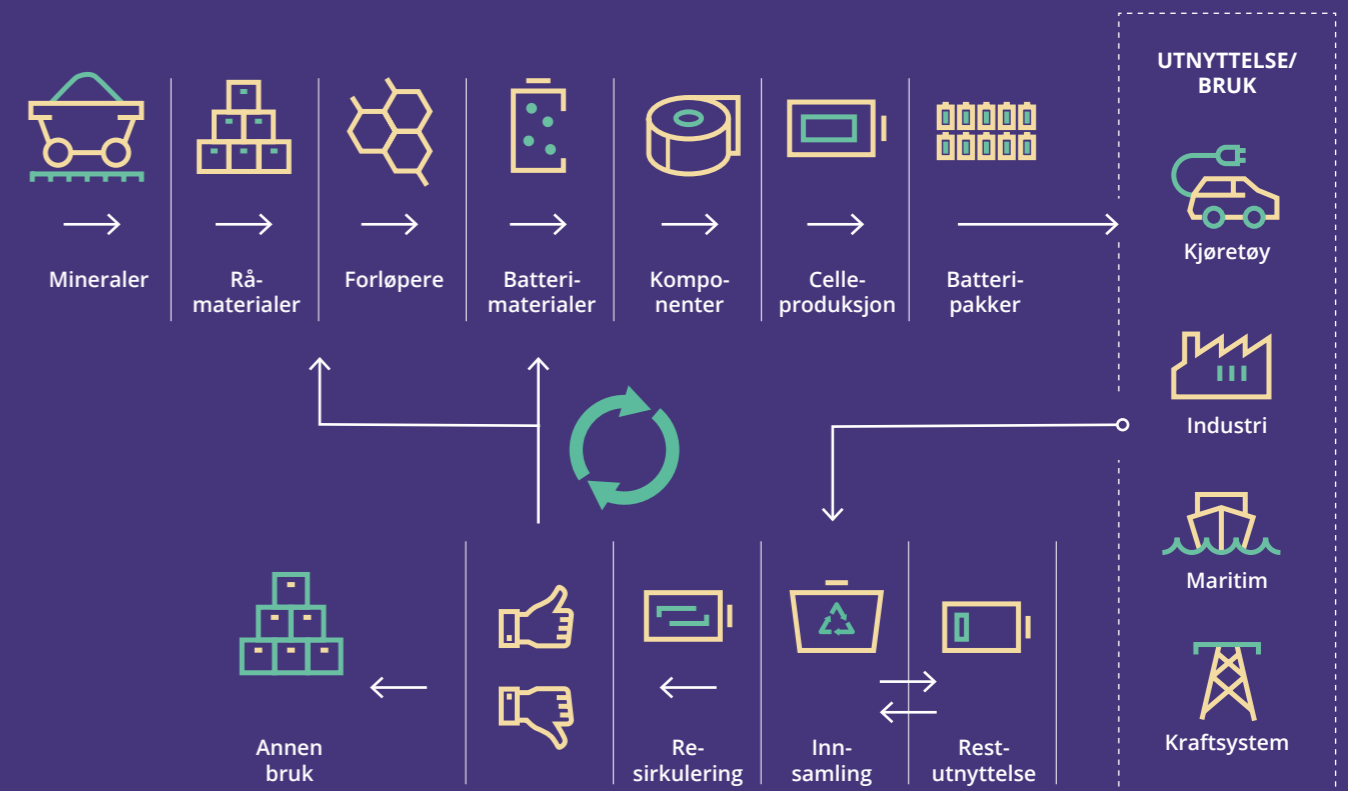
Mineraler

Rå-materialer

Forløpere

Batteri-materialer

Kompo-nenter

Celle-produksjon

Batteri-pakker

UTNYTTELSE/ BRUK

Kjøretøy

Industri

Maritim

Kraftsystem

Annen bruk

Re-sirkulering

Inn-samling

Rest-utnyttelse